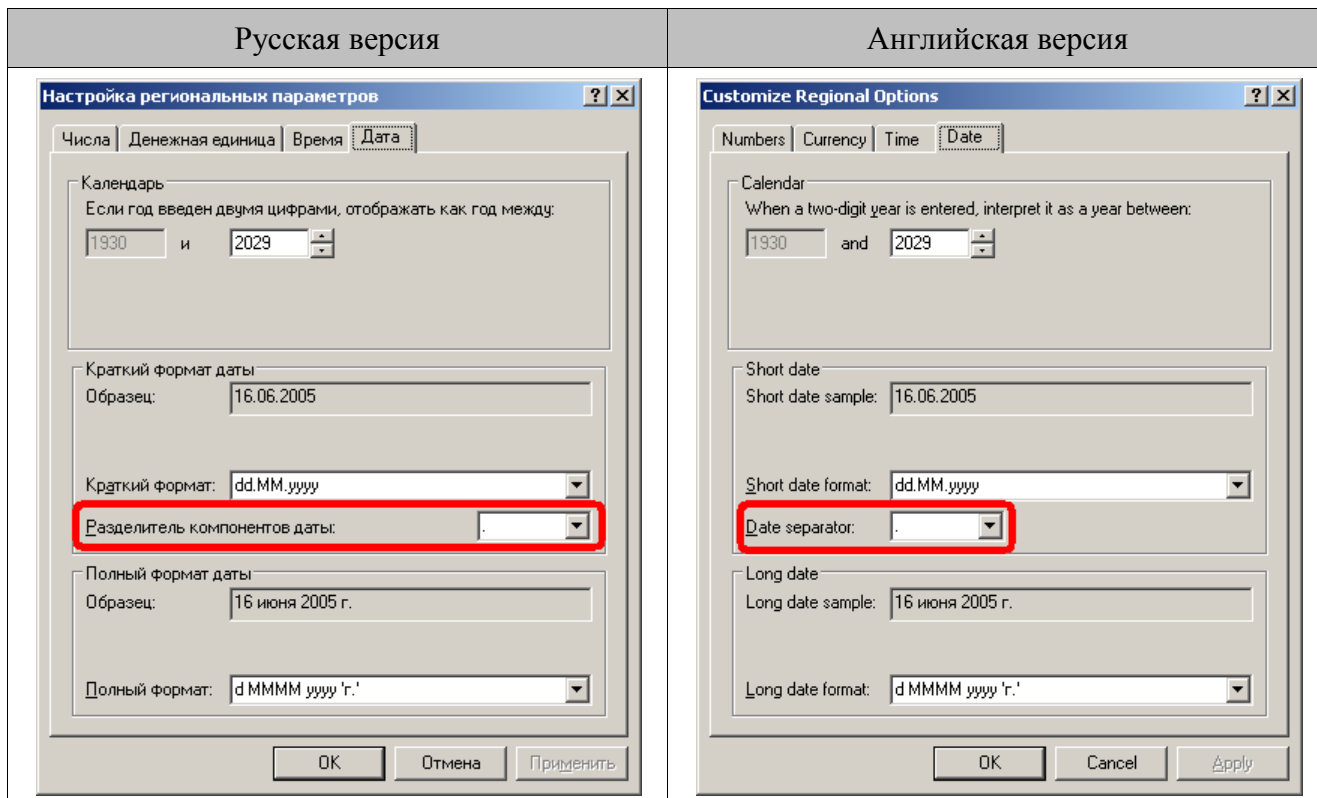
| Русская версия | Английская версия |
|---|---|
| Настройка региональных параметров ? X<br>Числа \| Денежная единица \| Время \| Дата<br>Календарь<br>Если год введен двумя цифрами, отображать как год между:<br>1930 и 2029<br>Краткий формат даты<br>Образец: 16.06.2005<br>Краткий формат: dd.MM.yyyy<br>Разделитель компонентов даты: .<br>Полный формат даты<br>Образец: 16 июня 2005 г.<br>Полный формат: d MMMM yyyy 'г.'<br>OK \| Отмена \| Применить | Customize Regional Options ? X<br>Numbers \| Currency \| Time \| Date<br>Calendar<br>When a two-digit year is entered, interpret it as a year between:<br>1930 and 2029<br>Short date<br>Short date sample: 16.06.2005<br>Short date format: dd.MM.yyyy<br>Date separator: .<br>Long date<br>Long date sample: 16 июня 2005 г.<br>Long date format: d MMMM yyyy 'г.'<br>OK \| Cancel \| Apply |